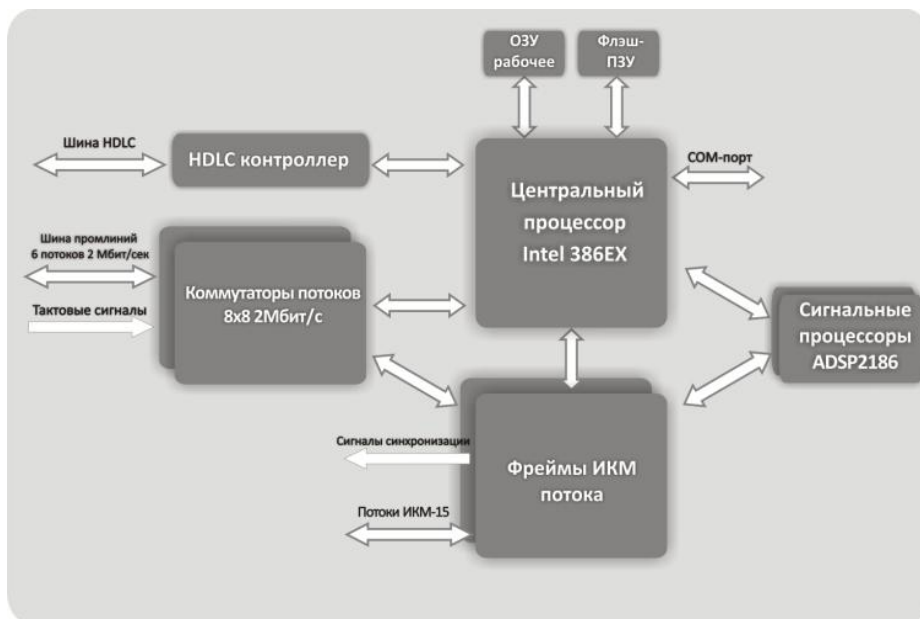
ОЗУ рабочее

Флэш-ПЗУ

Шина HDLC

HDLC контроллер

COM-порт

Центральный процессор Intel 386EX

Шина промлиний 6 потоков 2 Мбит/сек

Тактовые сигналы

Коммутаторы потоков 8x8 2Мбит/с

Сигнальные процессоры ADSP2186

Сигналы синхронизации

Фреймы ИКМ потока

Потоки ИКМ-15